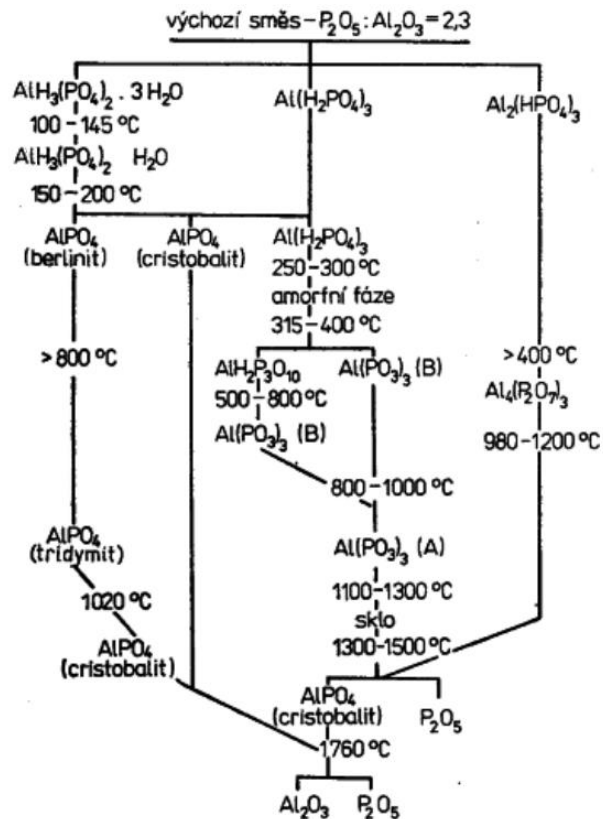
výchozí směs – $P_2O_5 : Al_2O_3 = 2,3$

$AlH_3(PO_4)_2 \cdot 3H_2O$
100 – 145 °C
$AlH_3(PO_4)_2$ $H_2O$
150 – 200 °C

$Al(H_2PO_4)_3$

$Al_2(HPO_4)_3$

$AlPO_4$ (berlinit)

$AlPO_4$ (cristobalit)

$Al(H_2PO_4)_3$
250 – 300 °C
amorfní fáze
315 – 400 °C

> 800 °C

$AlH_2P_3O_{10}$
500 – 800 °C
$Al(PO_3)_3$ (B)

$Al(PO_3)_3$ (B)

> 400 °C
$Al_4(P_2O_7)_3$
980 – 1200 °C

800 – 1000 °C

$AlPO_4$ (tridymit)

1020 °C

$Al(PO_3)_3$ (A)
1100 – 1300 °C
sklo
1300 – 1500 °C

$AlPO_4$ (cristobalit)

$AlPO_4$ (cristobalit)

$P_2O_5$

1760 °C

$Al_2O_3$ $P_2O_5$